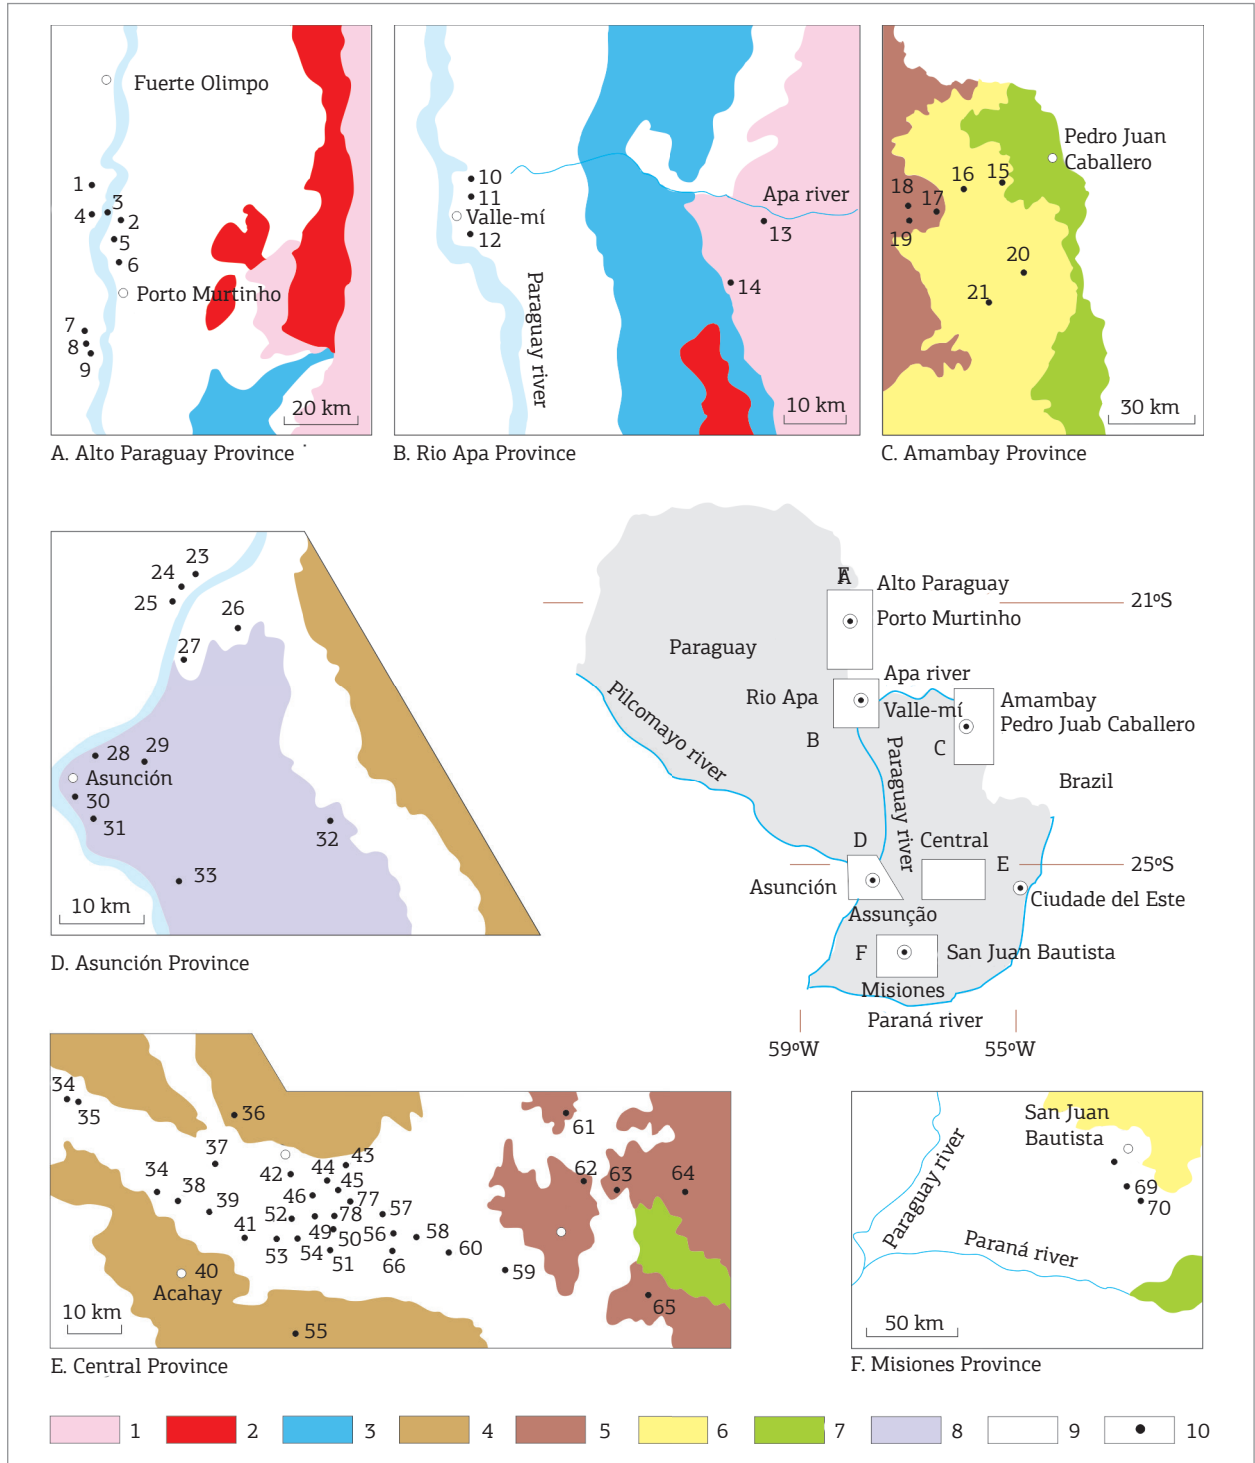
Fuerte Olimpo
1
3
4
2
5
6
Porto Murtinho
7
8
9
20 km
A. Alto Paraguay Province

10
11
Valle-mí
12
Apa river
13
14
Paraguay river
10 km
B. Rio Apa Province

Pedro Juan Caballero
16
15
18
17
19
20
21
30 km
C. Amambay Province

23
24
25
26
27
28
29
Asunción
30
31
32
33
10 km
D. Asunción Province

A
Alto Paraguay
21ºS
Porto Murtinho
Paraguay
Apa river
Rio Apa
Amambay
Pilcomayo river
Valle-mí
Pedro Juab Caballero
B
C
Paraguay river
Brazil
D
Central
E
25ºS
Asunción
Ciudade del Este
Assunção
F
San Juan Bautista
Misiones
Paraná river
59ºW
55ºW

34
35
36
37
43
34
42
44
45
38
46
39
52
77
57
41
78
49
50
56
58
53
54
51
66
60
40
Acahay
59
61
62
63
64
65
55
10 km
E. Central Province

San Juan Bautista
Paraguay river
69
70
Paraná river
50 km
F. Misiones Province

1
2
3
4
5
6
7
8
9
10